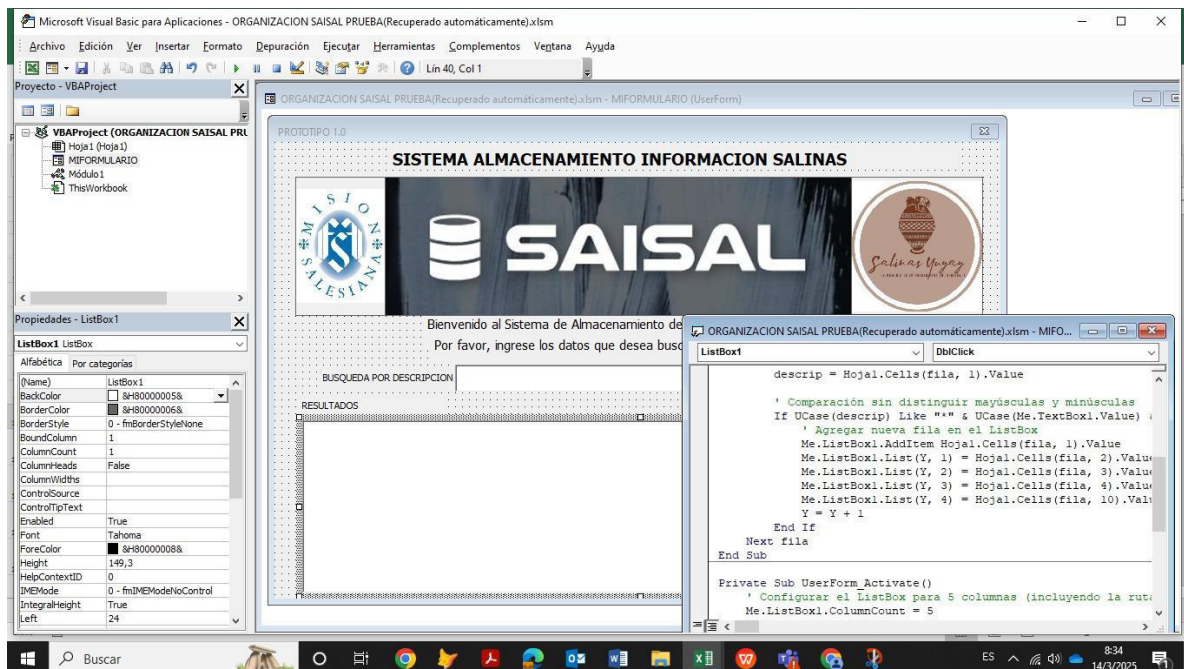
Microsoft Visual Basic para Aplicaciones - ORGANIZACION SAISAL PRUEBA(Recuperado automáticamente).xlsm

Archivo Edición Ver Insertar Formato Depuración Ejecutar Herramientas Complementos Ventana Ayuda

Lín 40, Col 1

Proyecto - VBAProject

VBAProject (ORGANIZACION SAISAL PRU
Hoja1 (Hoja1)
MIFORMULARIO
Módulo1
ThisWorkbook

Propiedades - ListBox1

ListBox1 ListBox

Alfabética Por categorías

| (Name) | ListBox1 |
|---|---|
| BackColor | &H80000005& |
| BorderColor | &H80000006& |
| BorderStyle | 0 - fmBorderStyleNone |
| BoundColumn | 1 |
| ColumnCount | 1 |
| ColumnHeads | False |
| ColumnWidths | |
| ControlSource | |
| ControlTipText | |
| Enabled | True |
| Font | Tahoma |
| ForeColor | &H80000008& |
| Height | 149,3 |
| HelpContextID | 0 |
| IMEMode | 0 - fmIMEModeNoControl |
| IntegralHeight | True |
| Left | 24 |

ORGANIZACION SAISAL PRUEBA(Recuperado automáticamente).xlsm - MIFORMULARIO (UserForm)

PROTOTIPO 1.0

SISTEMA ALMACENAMIENTO INFORMACION SALINAS

MISION SALESIANA

SAISAL

Salinas Yuyay

Bienvenido al Sistema de Almacenamiento de

Por favor, ingrese los datos que desea busc

BUSQUEDA POR DESCRIPCION

RESULTADOS

ORGANIZACION SAISAL PRUEBA(Recuperado automáticamente).xlsm - MIFO...

ListBox1 DblClick

        descrip = Hoja1.Cells(fila, 1).Value

        ' Comparación sin distinguir mayúsculas y minúsculas
        If UCase(descrip) Like "*" & UCase(Me.TextBox1.Value) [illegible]
            ' Agregar nueva fila en el ListBox
            Me.ListBox1.AddItem Hoja1.Cells(fila, 1).Value
            Me.ListBox1.List(Y, 1) = Hoja1.Cells(fila, 2).Valu
            Me.ListBox1.List(Y, 2) = Hoja1.Cells(fila, 3).Valu
            Me.ListBox1.List(Y, 3) = Hoja1.Cells(fila, 4).Valu
            Me.ListBox1.List(Y, 4) = Hoja1.Cells(fila, 10).Val
            Y = Y + 1
        End If
    Next fila
End Sub

Private Sub UserForm_Activate()
    ' Configurar el ListBox para 5 columnas (incluyendo la ruta
    Me.ListBox1.ColumnCount = 5

Buscar

ES 8:34 14/3/2025